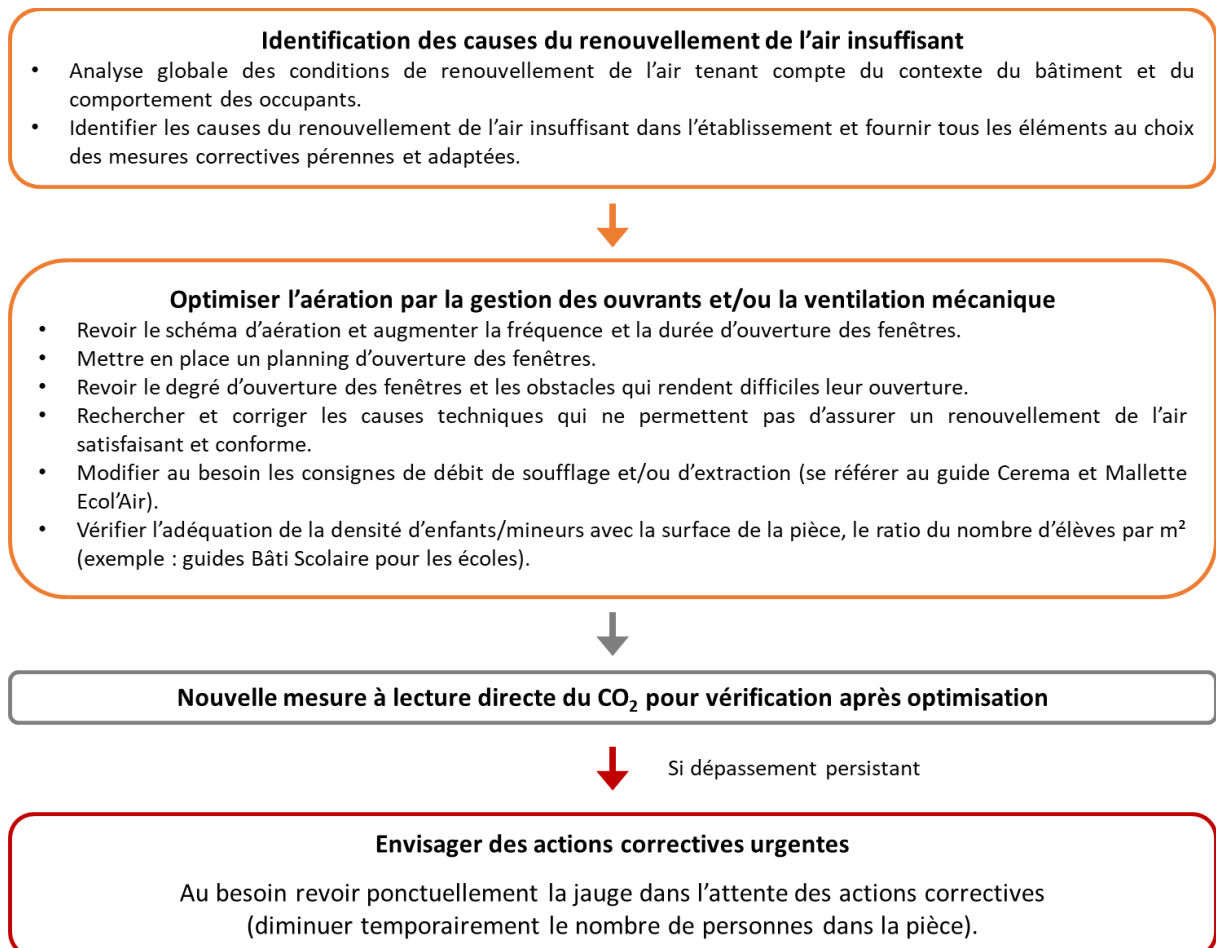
**Identification des causes du renouvellement de l'air insuffisant**

- Analyse globale des conditions de renouvellement de l'air tenant compte du contexte du bâtiment et du comportement des occupants.
- Identifier les causes du renouvellement de l'air insuffisant dans l'établissement et fournir tous les éléments au choix des mesures correctives pérennes et adaptées.

**Optimiser l'aération par la gestion des ouvrants et/ou la ventilation mécanique**

- Revoir le schéma d'aération et augmenter la fréquence et la durée d'ouverture des fenêtres.
- Mettre en place un planning d'ouverture des fenêtres.
- Revoir le degré d'ouverture des fenêtres et les obstacles qui rendent difficiles leur ouverture.
- Rechercher et corriger les causes techniques qui ne permettent pas d'assurer un renouvellement de l'air satisfaisant et conforme.
- Modifier au besoin les consignes de débit de soufflage et/ou d'extraction (se référer au guide Cerema et Mallette Ecol'Air).
- Vérifier l'adéquation de la densité d'enfants/mineurs avec la surface de la pièce, le ratio du nombre d'élèves par m² (exemple : guides Bâti Scolaire pour les écoles).

**Nouvelle mesure à lecture directe du $CO_2$ pour vérification après optimisation**

Si dépassement persistant

**Envisager des actions correctives urgentes**

Au besoin revoir ponctuellement la jauge dans l'attente des actions correctives (diminuer temporairement le nombre de personnes dans la pièce).